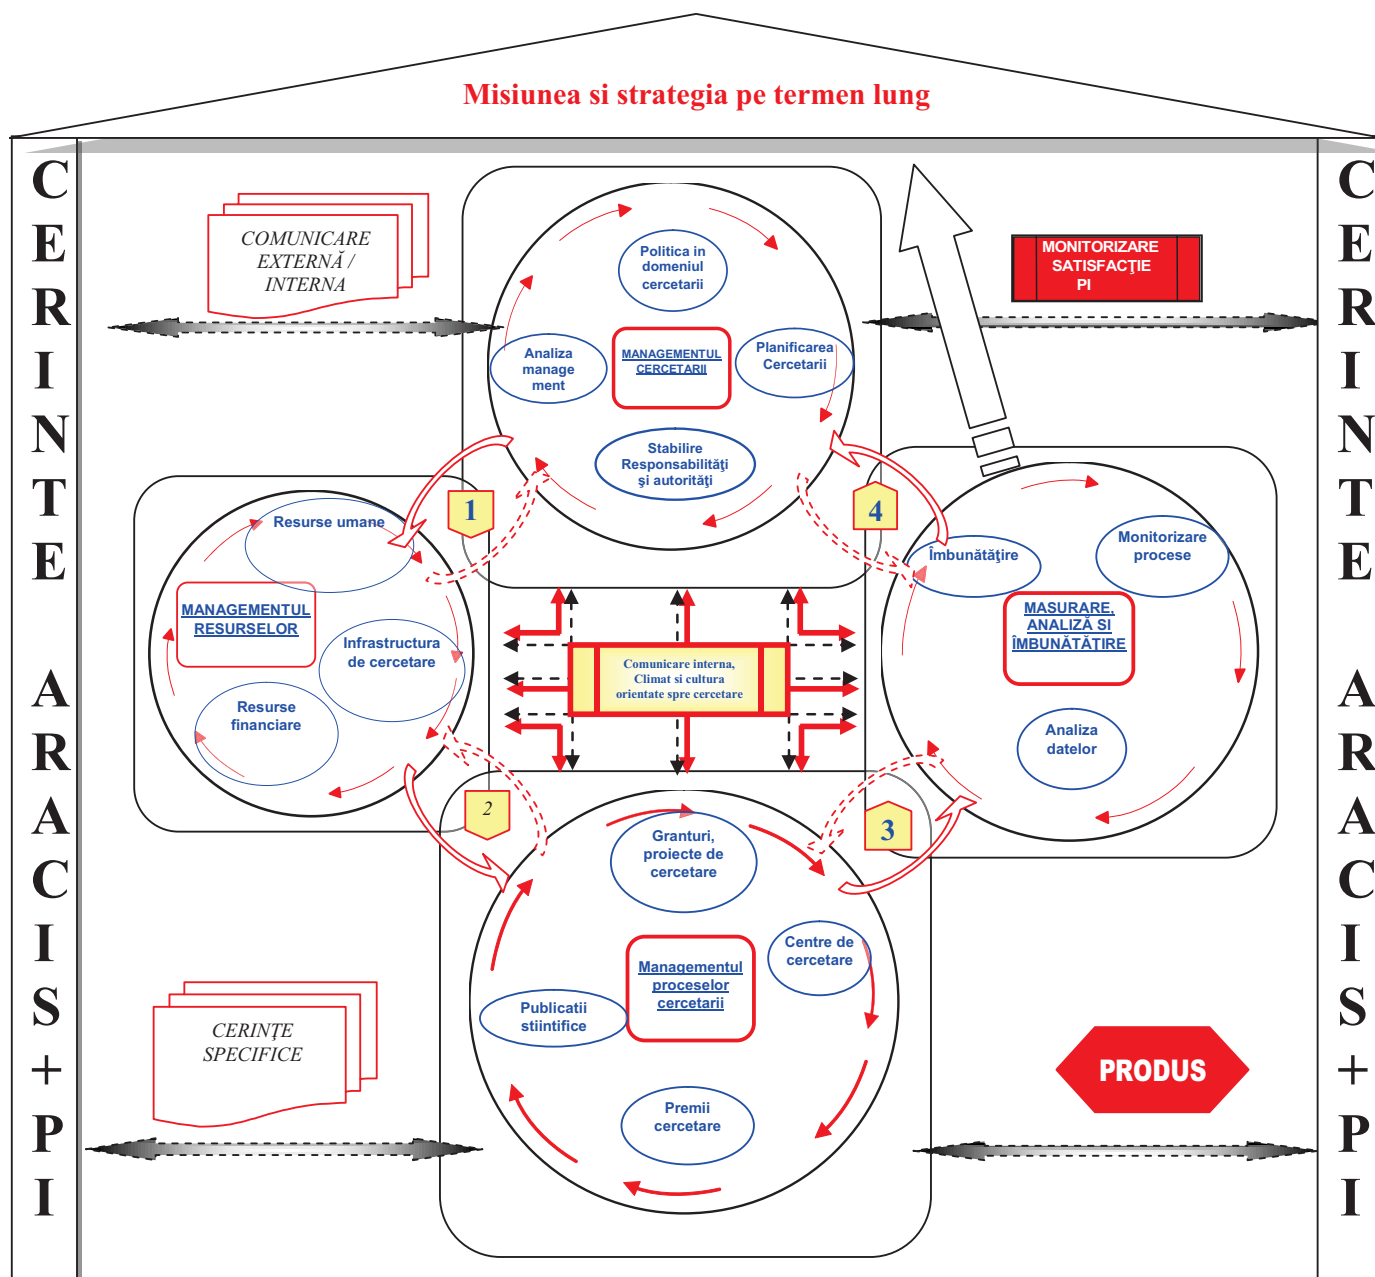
Misiunea si strategia pe termen lung

CERINTE ARACIS + PI

COMUNICARE EXTERNĂ / INTERNA

MONITORIZARE SATISFACȚIE PI

Politica in domeniul cercetarii

Analiza manage ment

MANAGEMENTUL CERCETARII

Planificarea Cercetarii

Stabilire Responsabilități și autorități

1

4

Resurse umane

MANAGEMENTUL RESURSELOR

Infrastructura de cercetare

Resurse financiare

Comunicare interna, Climat si cultura orientate spre cercetare

Îmbunătățire

Monitorizare procese

MASURARE, ANALIZĂ SI ÎMBUNĂTĂȚIRE

Analiza datelor

2

3

Granturi, proiecte de cercetare

Centre de cercetare

Managementul proceselor cercetarii

Publicatii stiintifice

Premii cercetare

CERINȚE SPECIFICE

PRODUS

CERINTE ARACIS + PI